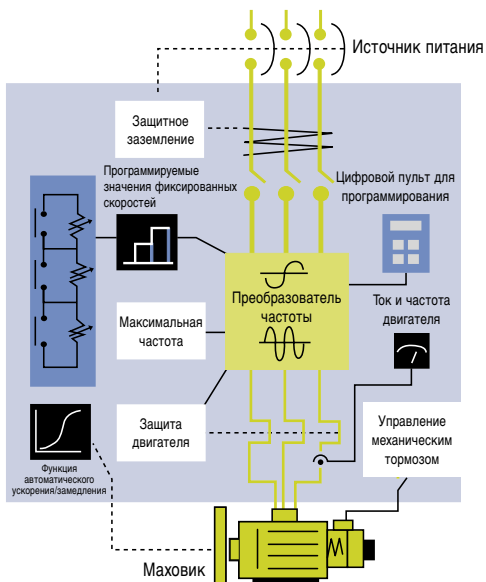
Источник питания

Защитное заземление

Программируемые значения фиксированных скоростей

Цифровой пульт для программирования

Преобразователь частоты

Ток и частота двигателя

Максимальная частота

Защита двигателя

Управление механическим тормозом

Функция автоматического ускорения/замедления

Маховик